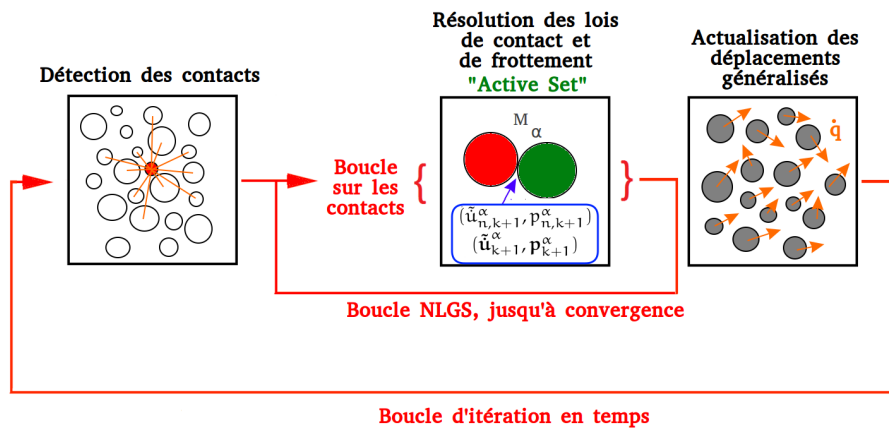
Détection des contacts

Résolution des lois de contact et de frottement
"Active Set"

Actualisation des déplacements généralisés

Boucle sur les contacts

$M_\alpha$

$(\tilde{u}^{\alpha}_{n,k+1}, p^{\alpha}_{n,k+1})$
$(\tilde{u}^{\alpha}_{k+1}, p^{\alpha}_{k+1})$

$\dot{q}$

Boucle NLGS, jusqu'à convergence

Boucle d'itération en temps